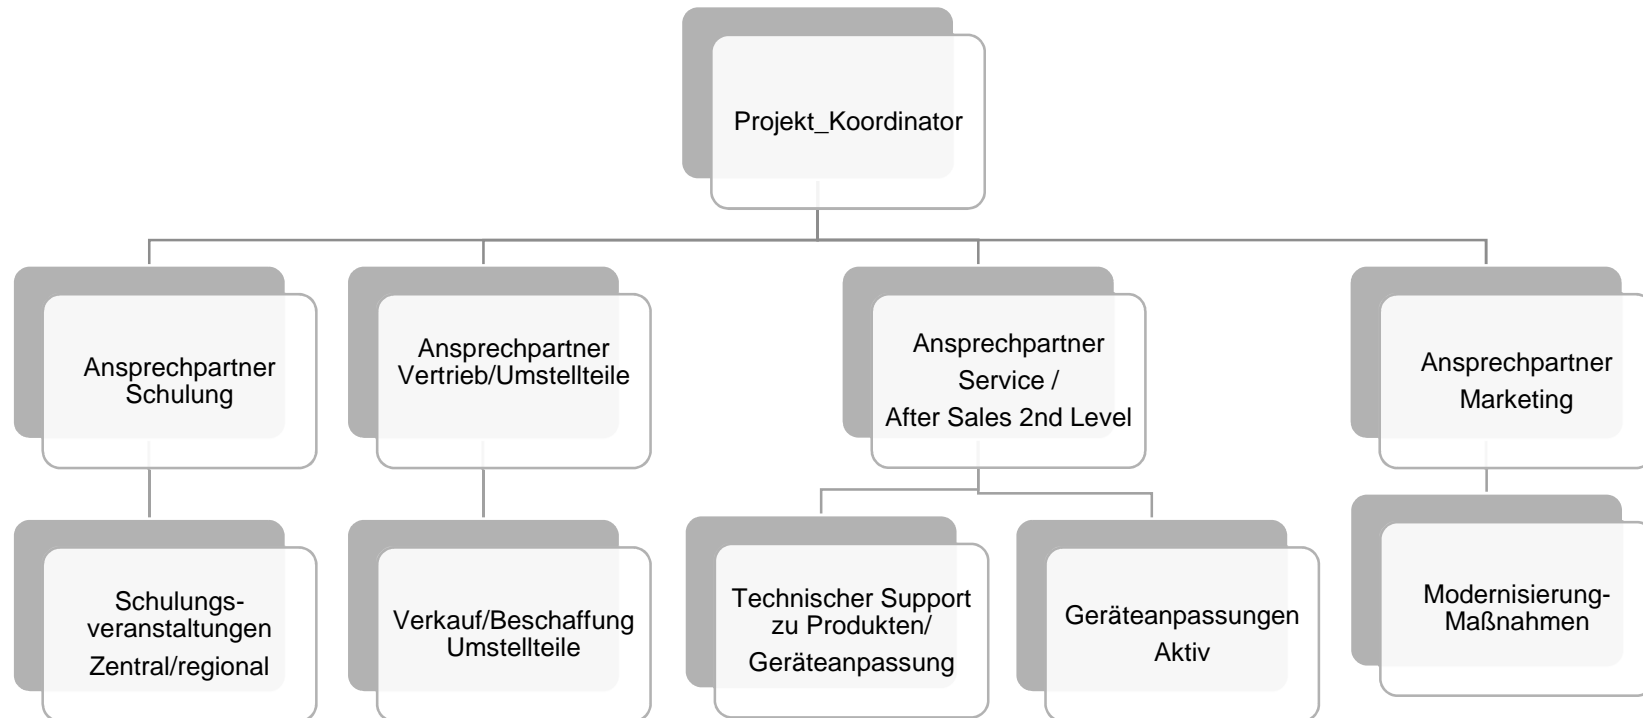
Projekt_Koordinator

Ansprechpartner Schulung

Ansprechpartner Vertrieb/Umstellteile

Ansprechpartner Service / After Sales 2nd Level

Ansprechpartner Marketing

Schulungsveranstaltungen Zentral/regional

Verkauf/Beschaffung Umstellteile

Technischer Support zu Produkten/ Geräteanpassung

Geräteanpassungen Aktiv

Modernisierung-Maßnahmen